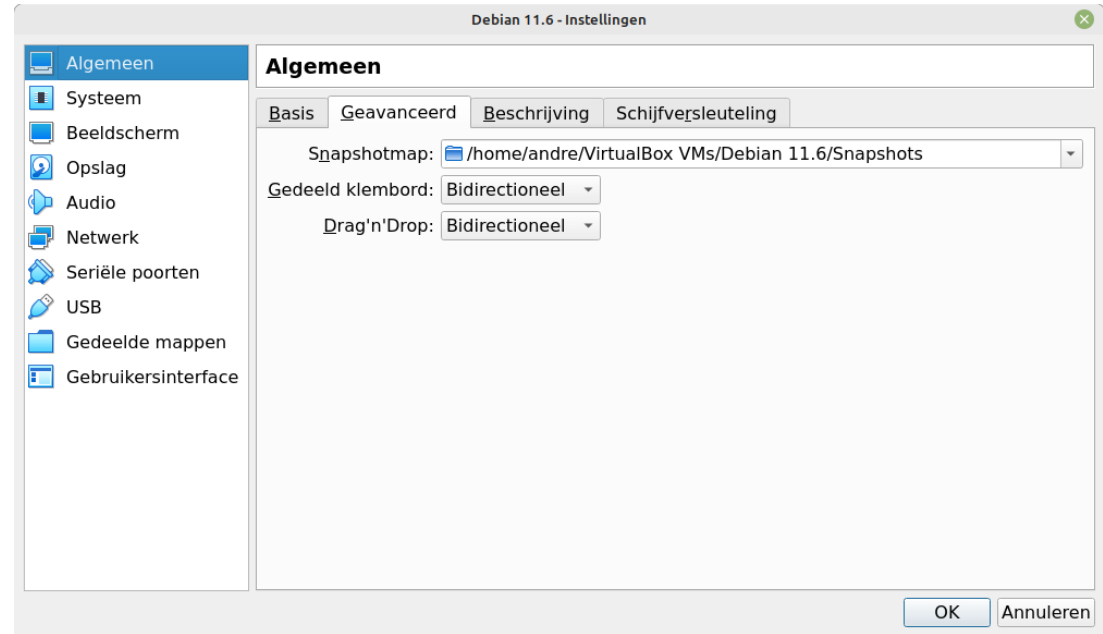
Debian 11.6 - Instellingen

Algemeen
Systeem
Beeldscherm
Opslag
Audio
Netwerk
Seriële poorten
USB
Gedeelde mappen
Gebruikersinterface

Algemeen

Basis | Geavanceerd | Beschrijving | Schijfversleuteling

Snapshotmap: /home/andre/VirtualBox VMs/Debian 11.6/Snapshots
Gedeeld klembord: Bidirectioneel
Drag'n'Drop: Bidirectioneel

OK | Annuleren